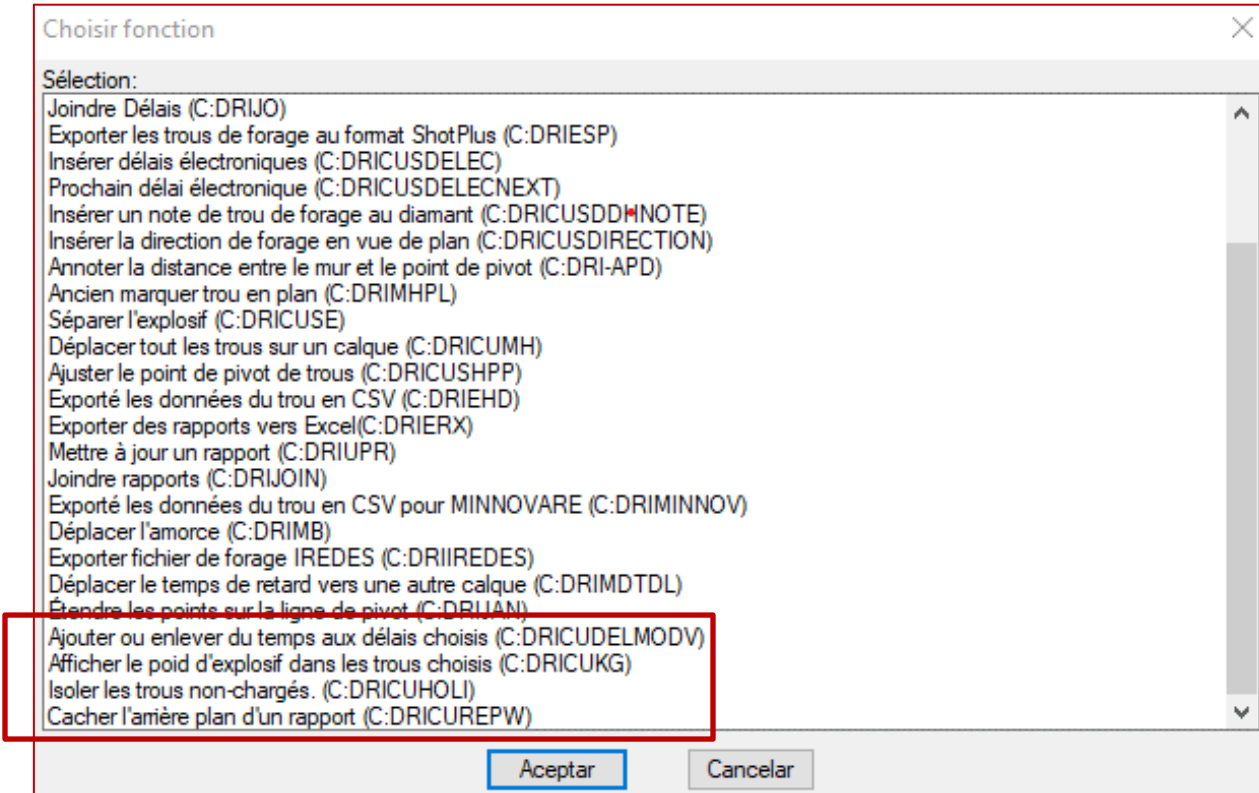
Choisir fonction

Sélection:

Joindre Délais (C:DRIJO)
Exporter les trous de forage au format ShotPlus (C:DRIESP)
Insérer délais électroniques (C:DRICUSDELEC)
Prochain délai électronique (C:DRICUSDELECNEXT)
Insérer un note de trou de forage au diamant (C:DRICUSDDHNOTE)
Insérer la direction de forage en vue de plan (C:DRICUSDIRECTION)
Annoter la distance entre le mur et le point de pivot (C:DRI-APD)
Ancien marquer trou en plan (C:DRIMHPL)
Séparer l'explosif (C:DRICUSE)
Déplacer tout les trous sur un calque (C:DRICUMH)
Ajuster le point de pivot de trous (C:DRICUSHPP)
Exporté les données du trou en CSV (C:DRIEHD)
Exporter des rapports vers Excel(C:DRIERX)
Mettre à jour un rapport (C:DRIUPR)
Joindre rapports (C:DRIJOIN)
Exporté les données du trou en CSV pour MINNOVARE (C:DRIMINNOV)
Déplacer l'amorce (C:DRIMB)
Exporter fichier de forage IREDES (C:DRIIREDES)
Déplacer le temps de retard vers une autre calque (C:DRIMDTDL)
Étendre les points sur la ligne de pivot (C:DRIJAN)
Ajouter ou enlever du temps aux délais choisis (C:DRICUDELMODV)
Afficher le poid d'explosif dans les trous choisis (C:DRICUKG)
Isoler les trous non-chargés. (C:DRICUHOLI)
Cacher l'arrière plan d'un rapport (C:DRICUREPW)

Aceptar
Cancelar